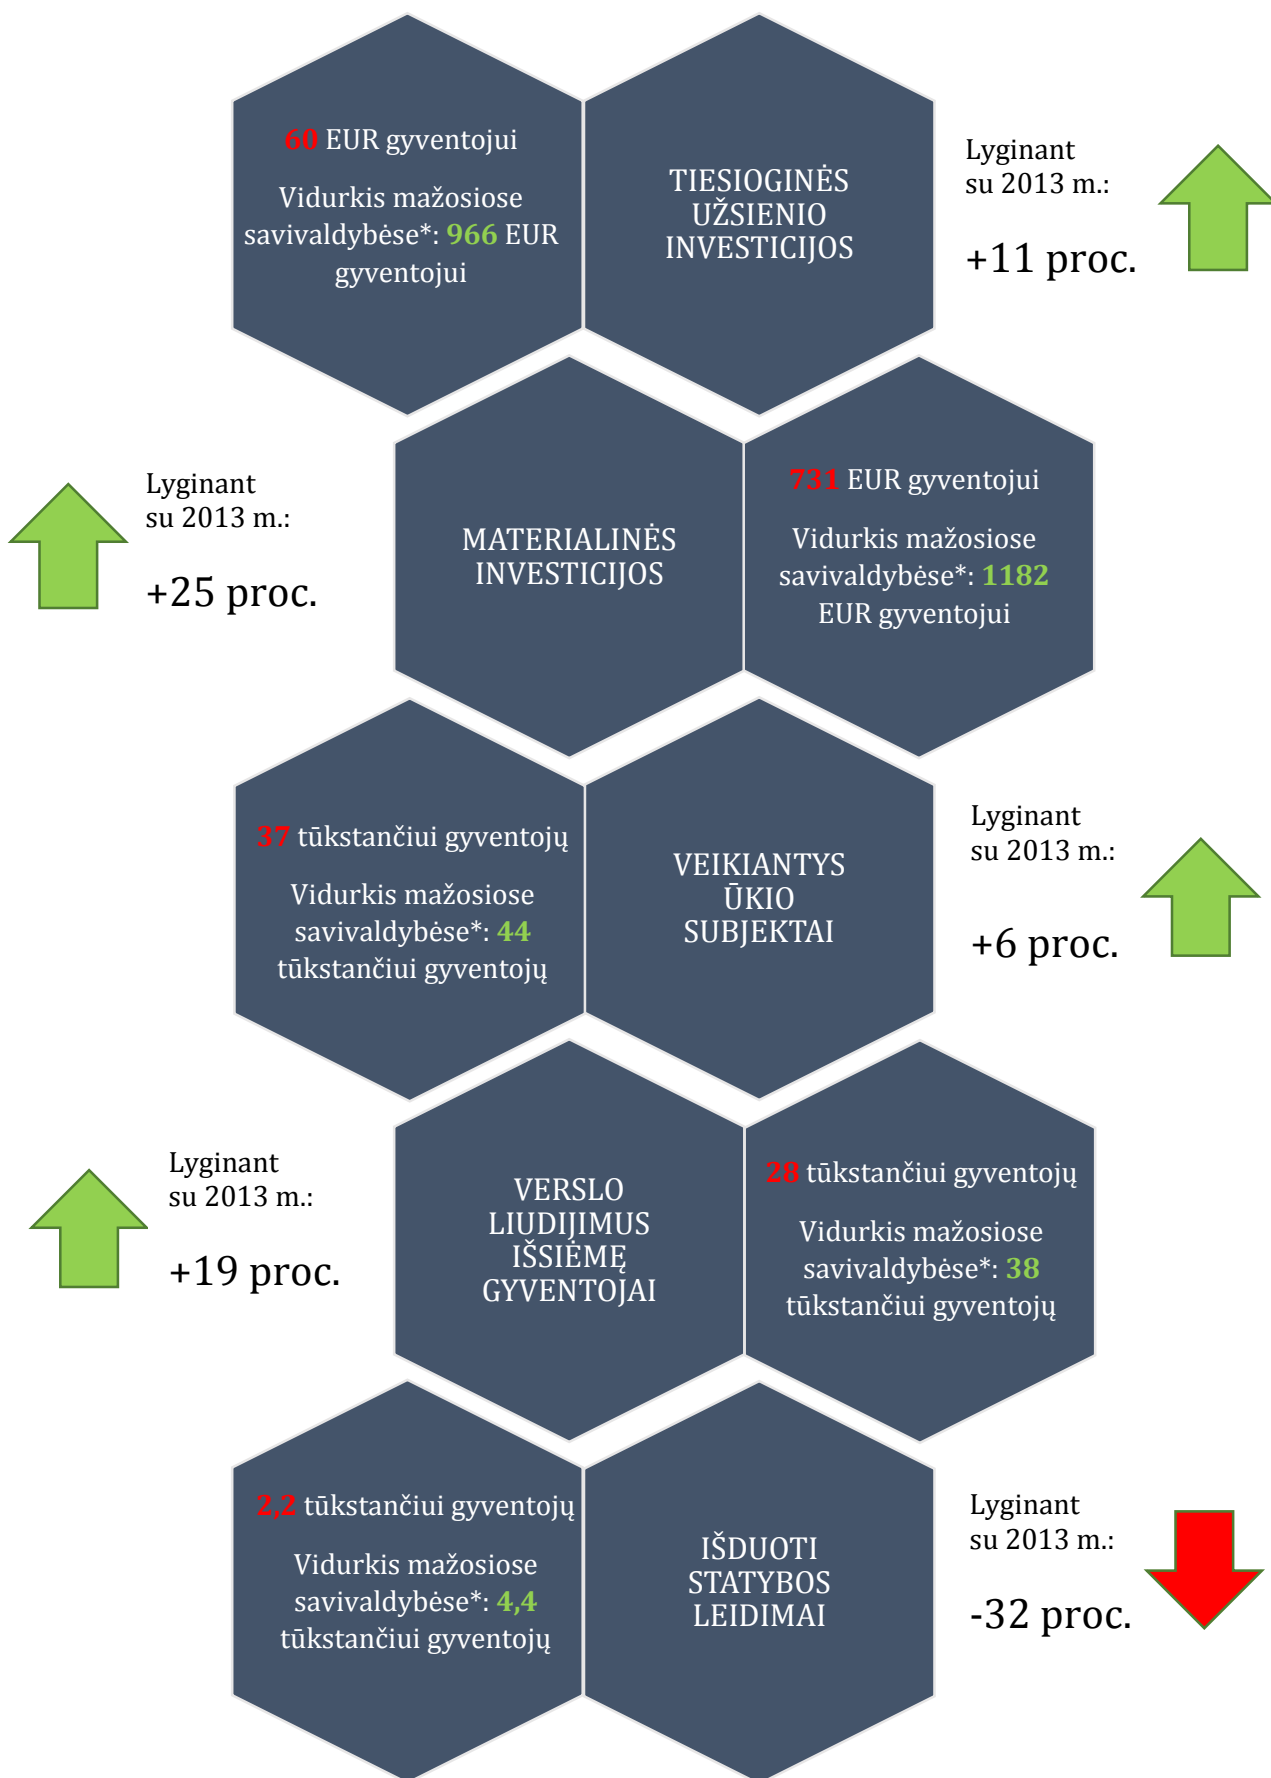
60 EUR gyventojui

Vidurkis mažosiose savivaldybėse*: 966 EUR gyventojui

TIESIOGINĖS UŽSIENIO INVESTICIJOS

Lyginant su 2013 m.:

+11 proc.

Lyginant su 2013 m.:

+25 proc.

MATERIALINĖS INVESTICIJOS

731 EUR gyventojui

Vidurkis mažosiose savivaldybėse*: 1182 EUR gyventojui

37 tūkstančiui gyventojų

Vidurkis mažosiose savivaldybėse*: 44 tūkstančiui gyventojų

VEIKIANTYS ŪKIO SUBJEKTAI

Lyginant su 2013 m.:

+6 proc.

Lyginant su 2013 m.:

+19 proc.

VERSLO LIUDIJIMUS IŠSIĖMĘ GYVENTOJAI

28 tūkstančiui gyventojų

Vidurkis mažosiose savivaldybėse*: 38 tūkstančiui gyventojų

2,2 tūkstančiui gyventojų

Vidurkis mažosiose savivaldybėse*: 4,4 tūkstančiui gyventojų

IŠDUOTI STATYBOS LEIDIMAI

Lyginant su 2013 m.:

-32 proc.